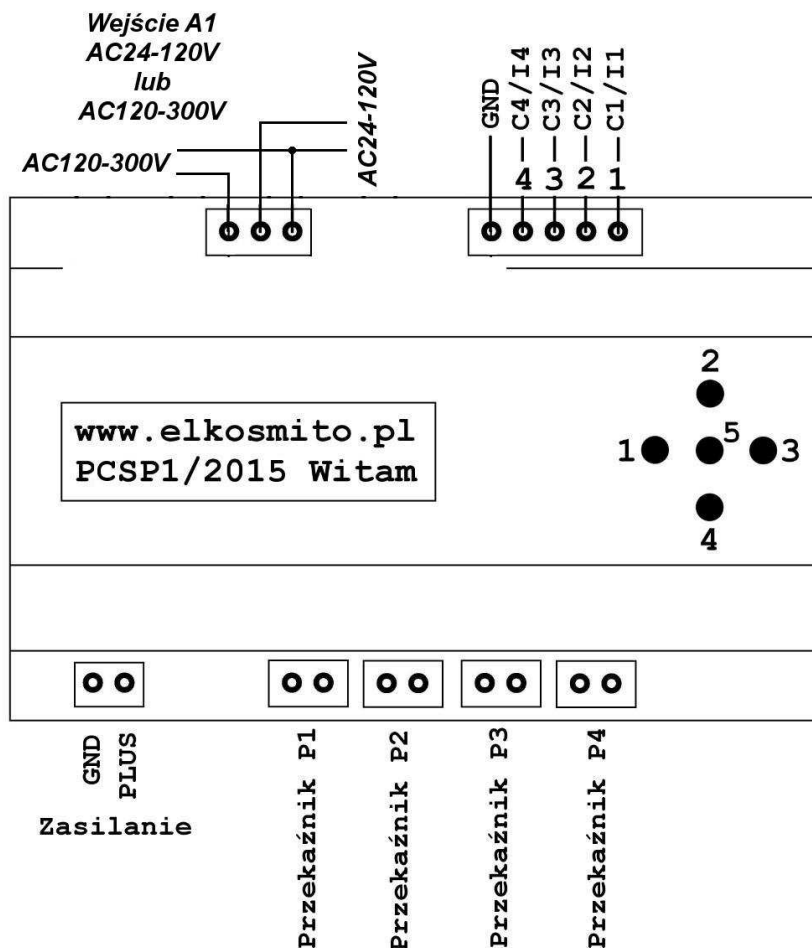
Wejście A1
AC24-120V
lub
AC120-300V

AC120-300V

AC24-120V

GND
C4/I4
C3/I3
C2/I2
C1/I1

4 3 2 1

www.elkosmito.pl
PCSP1/2015 Witam

2
1 5 3
4

GND
PLUS
Zasilanie

Przekaźnik P1
Przekaźnik P2
Przekaźnik P3
Przekaźnik P4